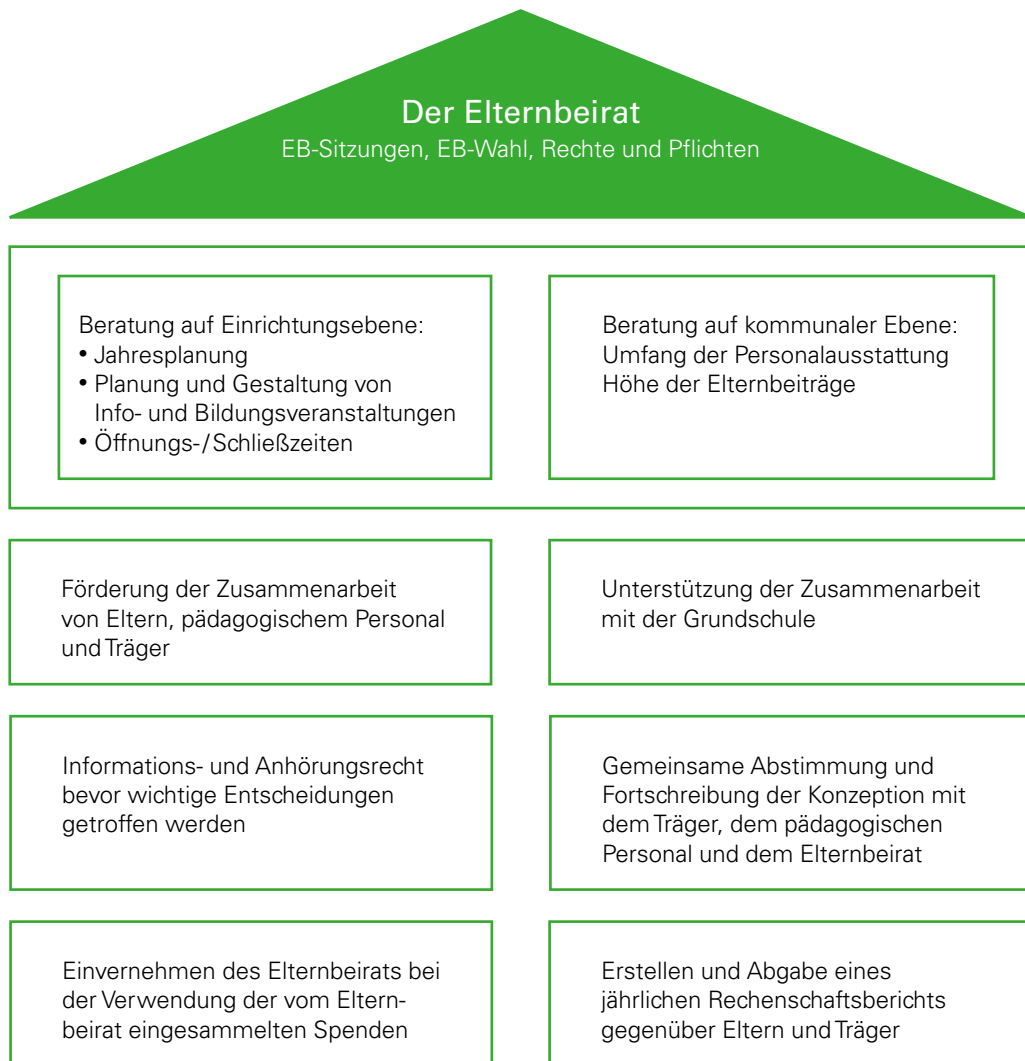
Der Elternbeirat
EB-Sitzungen, EB-Wahl, Rechte und Pflichten

Beratung auf Einrichtungsebene:
• Jahresplanung
• Planung und Gestaltung von Info- und Bildungsveranstaltungen
• Öffnungs-/Schließzeiten

Beratung auf kommunaler Ebene:
Umfang der Personalausstattung
Höhe der Elternbeiträge

Förderung der Zusammenarbeit von Eltern, pädagogischem Personal und Träger

Unterstützung der Zusammenarbeit mit der Grundschule

Informations- und Anhörungsrecht bevor wichtige Entscheidungen getroffen werden

Gemeinsame Abstimmung und Fortschreibung der Konzeption mit dem Träger, dem pädagogischen Personal und dem Elternbeirat

Einvernehmen des Elternbeirats bei der Verwendung der vom Elternbeirat eingesammelten Spenden

Erstellen und Abgabe eines jährlichen Rechenschaftsberichts gegenüber Eltern und Träger